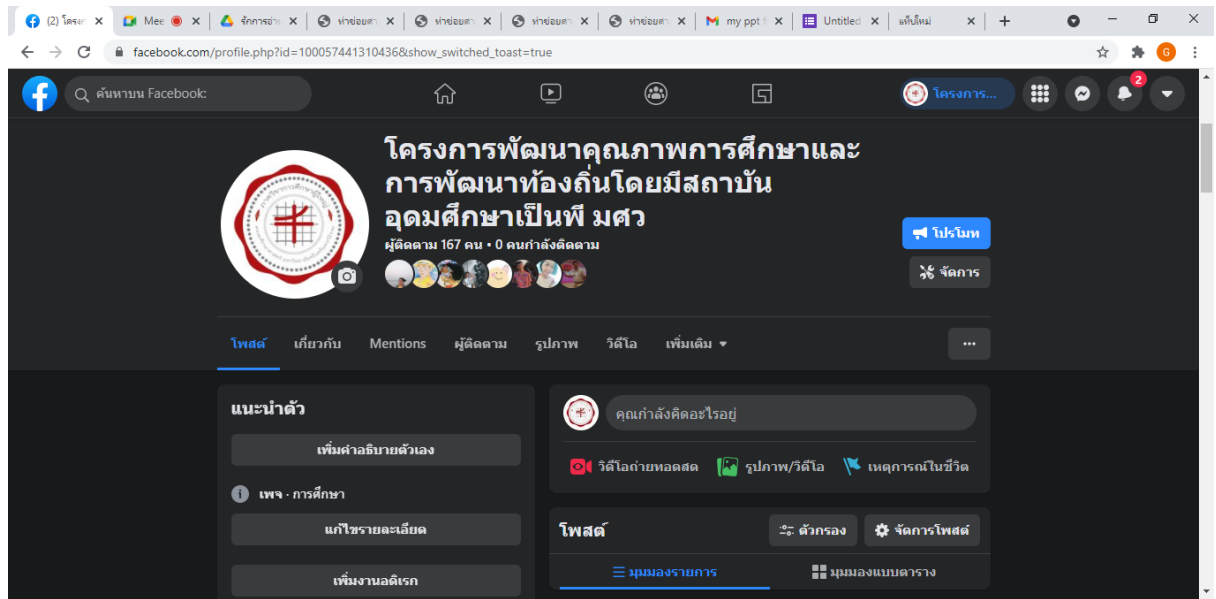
(2) โครง ×
Mee ×
จัดการอ่า ×
ฝากข้อมูล ×
ฝากข้อมูล ×
ฝากข้อมูล ×
ฝากข้อมูล ×
my ppt ×
Untitled ×
แท็บใหม่ ×

facebook.com/profile.php?id=100057441310436&show_switched_toast=true

ค้นหาบน Facebook

โครงการ...

2

โครงการพัฒนาคุณภาพการศึกษาและการพัฒนาท้องถิ่นโดยมีสถาบันอุดมศึกษาเป็นพี่ มศว

ผู้ติดตาม 167 คน • 0 คนกำลังติดตาม

โปรโมท

จัดการ

โพสต์ เกี่ยวกับ Mentions ผู้ติดตาม รูปภาพ วิดีโอ เพิ่มเติม

...

แนะนำตัว

เพิ่มคำอธิบายตัวเอง

เพจ · การศึกษา

แก้ไขรายละเอียด

เพิ่มงานอดิเรก

คุณกำลังคิดอะไรอยู่

วิดีโอถ่ายทอดสด รูปภาพ/วิดีโอ เหตุการณ์ในชีวิต

โพสต์

ตัวกรอง

จัดการโพสต์

มุมมองรายการ

มุมมองแบบตาราง